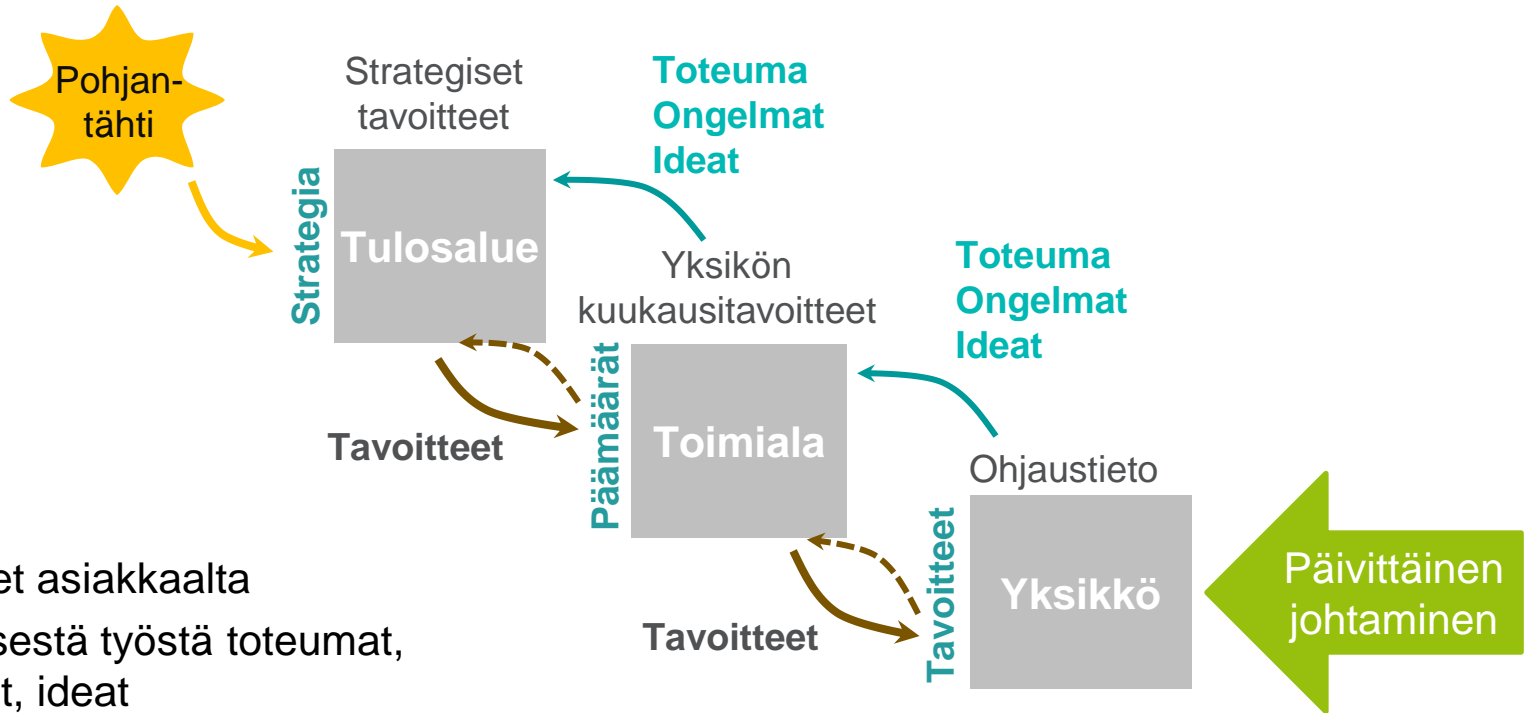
Pohjantähti

Strategiset tavoitteet

Strategia

Tulosalue

Toteuma
Ongelmat
Ideat

Yksikön kuukausitavoitteet

Toteuma
Ongelmat
Ideat

Tavoitteet

Päämäärät

Toimiala

Ohjaustieto

Tavoitteet

Yksikkö

Päivittäinen johtaminen

Tavoitteet

et asiakkaalta
sestä työstä toteumat,
t, ideat